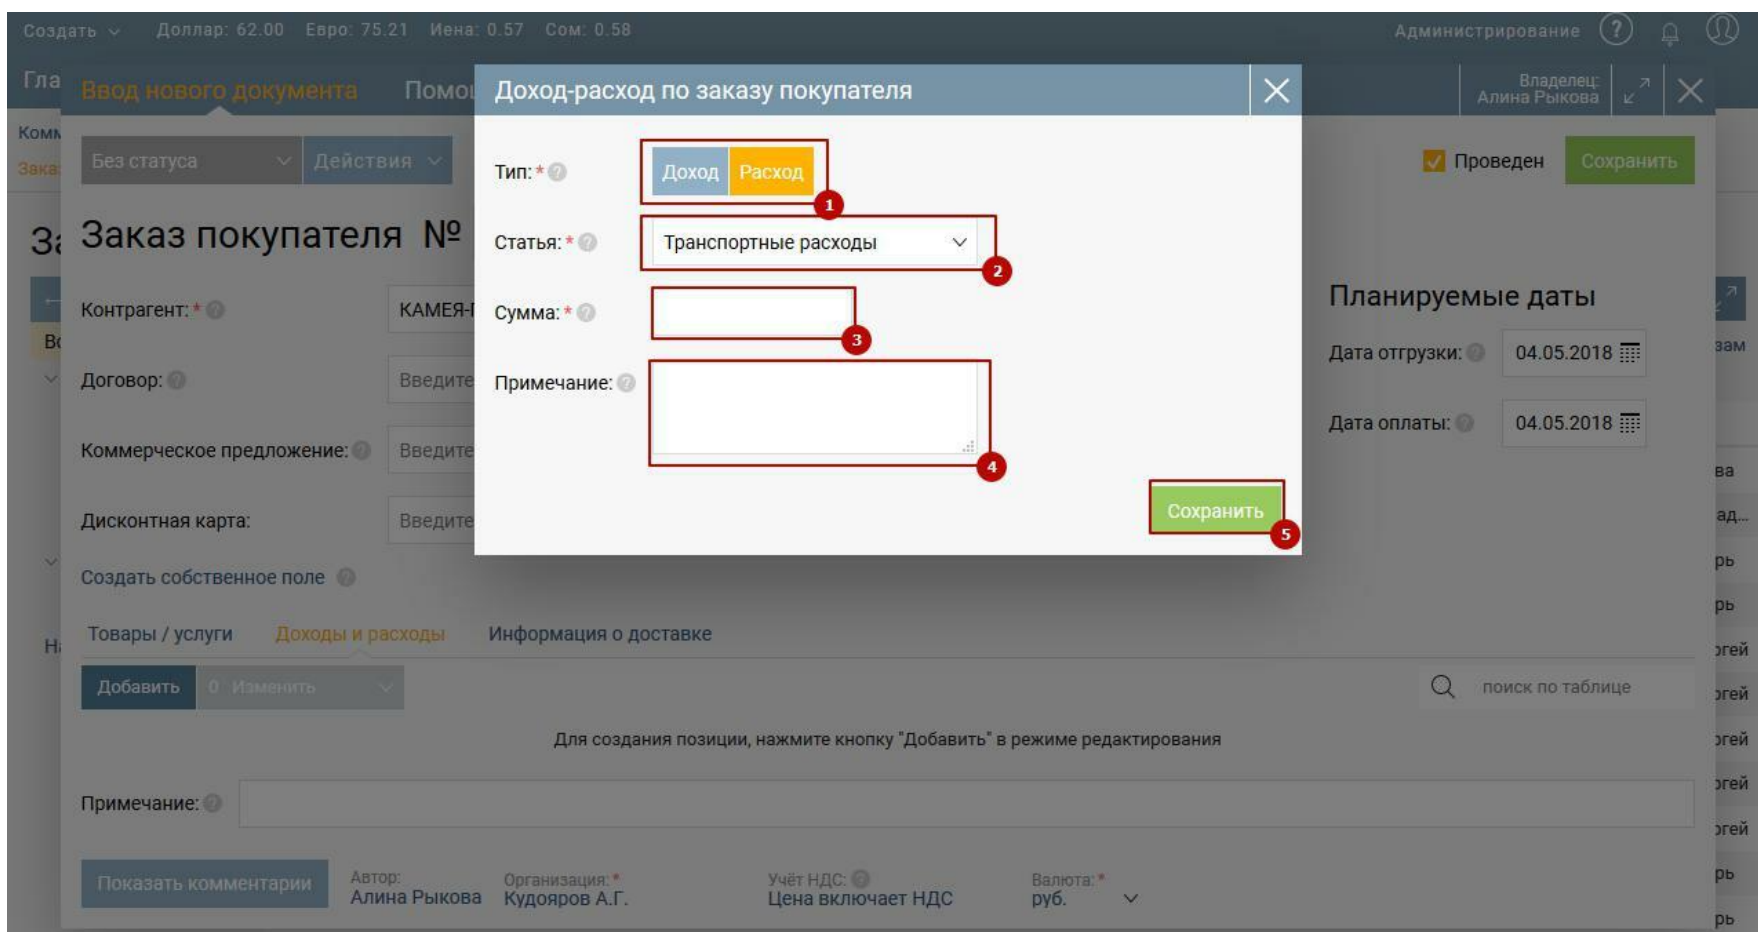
Создать Доллар: 62.00 Евро: 75.21 Иена: 0.57 Сом: 0.58 Администрирование

Гла Ввод нового документа Помо

Владелец: Алина Рыкова

Комм
Зака

Без статуса Действия

Проведен Сохранить

За Заказ покупателя №

Контрагент: * КАМЕЯ-

Во

Договор: Введите

Коммерческое предложение: Введите

Дисконтная карта: Введите

Создать собственное поле

Доход-расход по заказу покупателя

Тип: * Доход Расход 1

Статья: * Транспортные расходы 2

Сумма: * 3

Примечание: 4

Сохранить 5

Планируемые даты

Дата отгрузки: 04.05.2018

Дата оплаты: 04.05.2018

зам

ва
ад...
рь
рь
огей
огей
огей
огей
огей
рь
рь

Н

Товары / услуги Доходы и расходы Информация о доставке

Добавить 0 Изменить

поиск по таблице

Для создания позиции, нажмите кнопку "Добавить" в режиме редактирования

Примечание:

Показать комментарии

Автор: Алина Рыкова

Организация: * Кудояров А.Г.

Учёт НДС: Цена включает НДС

Валюта: * руб.